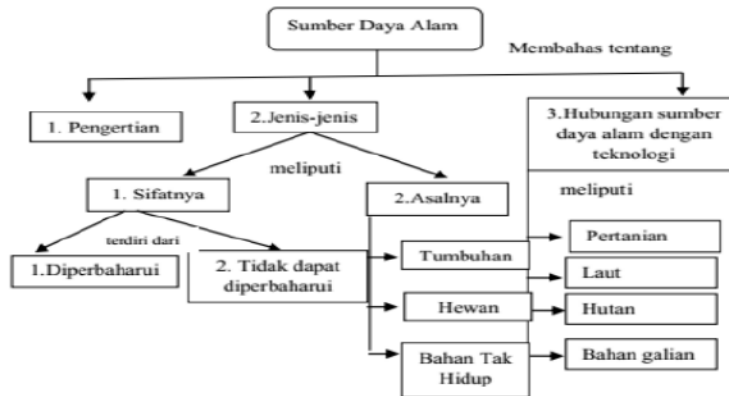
Sumber Daya Alam

Membahas tentang

1. Pengertian

2.Jenis-jenis

3.Hubungan sumber daya alam dengan teknologi

meliputi

1. Sifatnya

2.Asalnya

meliputi

terdiri dari

1.Diperbaharui

2. Tidak dapat diperbaharui

Tumbuhan

Hewan

Bahan Tak Hidup

Pertanian

Laut

Hutan

Bahan galian